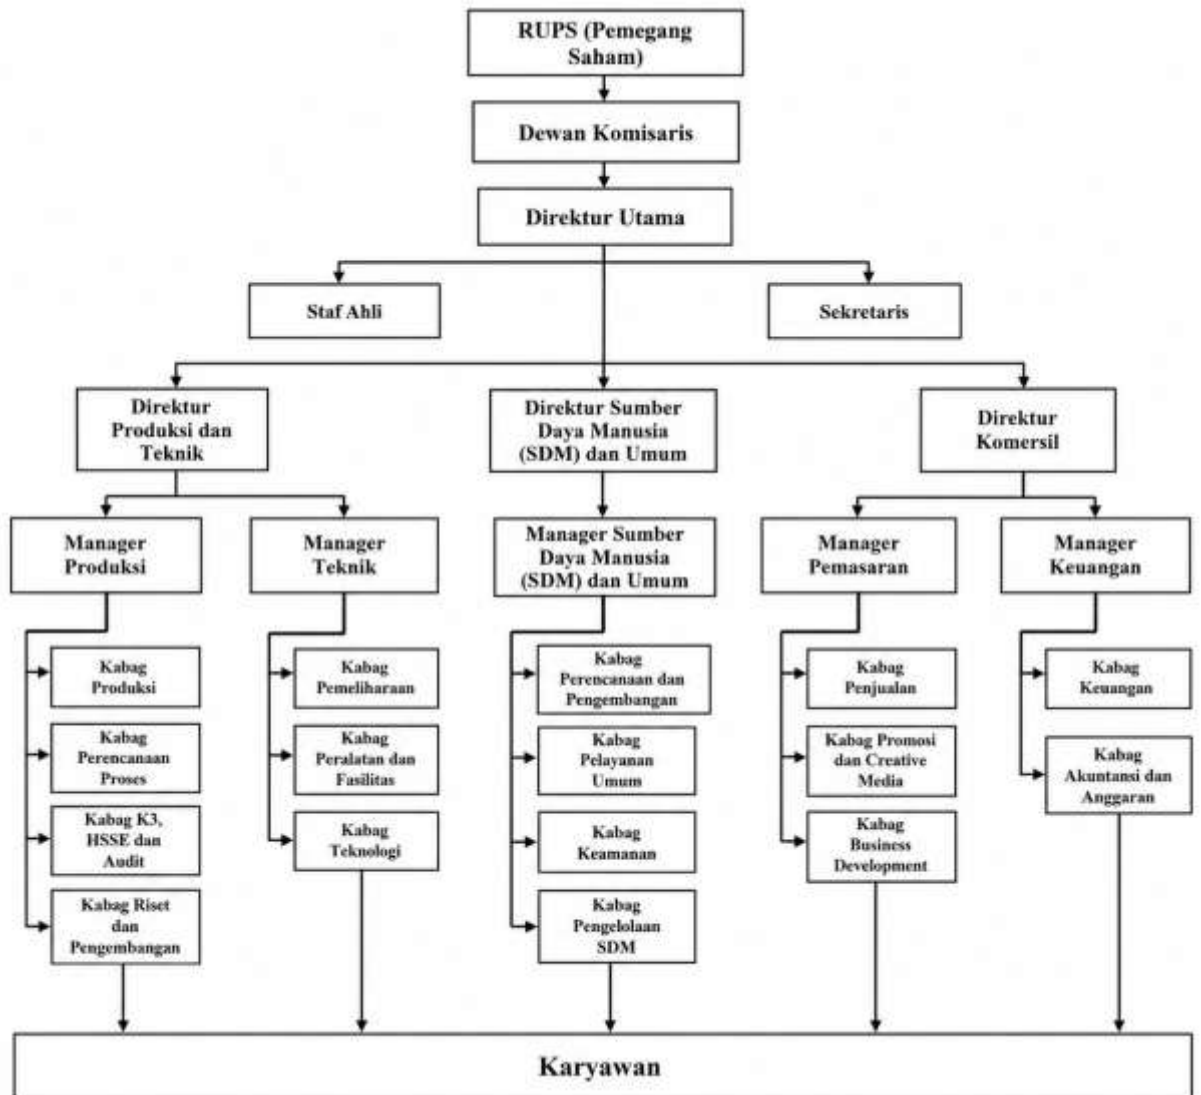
RUPS (Pemegang Saham)

Dewan Komisaris

Direktur Utama

Staf Ahli

Sekretaris

Direktur Produksi dan Teknik

Direktur Sumber Daya Manusia (SDM) dan Umum

Direktur Komersil

Manager Produksi

Manager Teknik

Manager Sumber Daya Manusia (SDM) dan Umum

Manager Pemasaran

Manager Keuangan

Kabag Produksi

Kabag Perencanaan Proses

Kabag K3, HSSE dan Audit

Kabag Riset dan Pengembangan

Kabag Pemeliharaan

Kabag Peralatan dan Fasilitas

Kabag Teknologi

Kabag Perencanaan dan Pengembangan

Kabag Pelayanan Umum

Kabag Keamanan

Kabag Pengelolaan SDM

Kabag Penjualan

Kabag Promosi dan Creative Media

Kabag Business Development

Kabag Keuangan

Kabag Akuntansi dan Anggaran

Karyawan